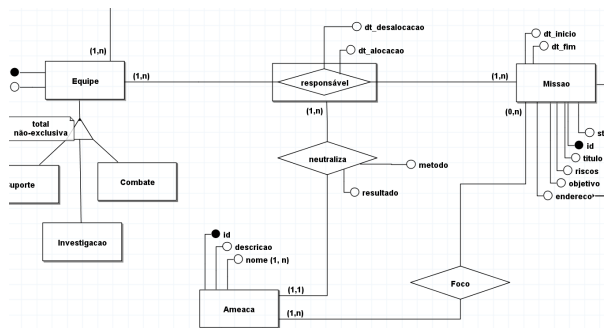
(1,n)
dt_desalocacao
dt_alocacao
Equipe
(1,n)
responsável
(1,n)
Missao
dt_inicio
dt_fim
(1,n)
(0,n)
st
id
titulo
riscos
objetivo
endereco
total
não-exclusiva
neutraliza
metodo
resultado
uporte
Combate
Investigacao
id
descricao
nome (1, n)
(1,1)
Foco
Ameaca
(1,n)